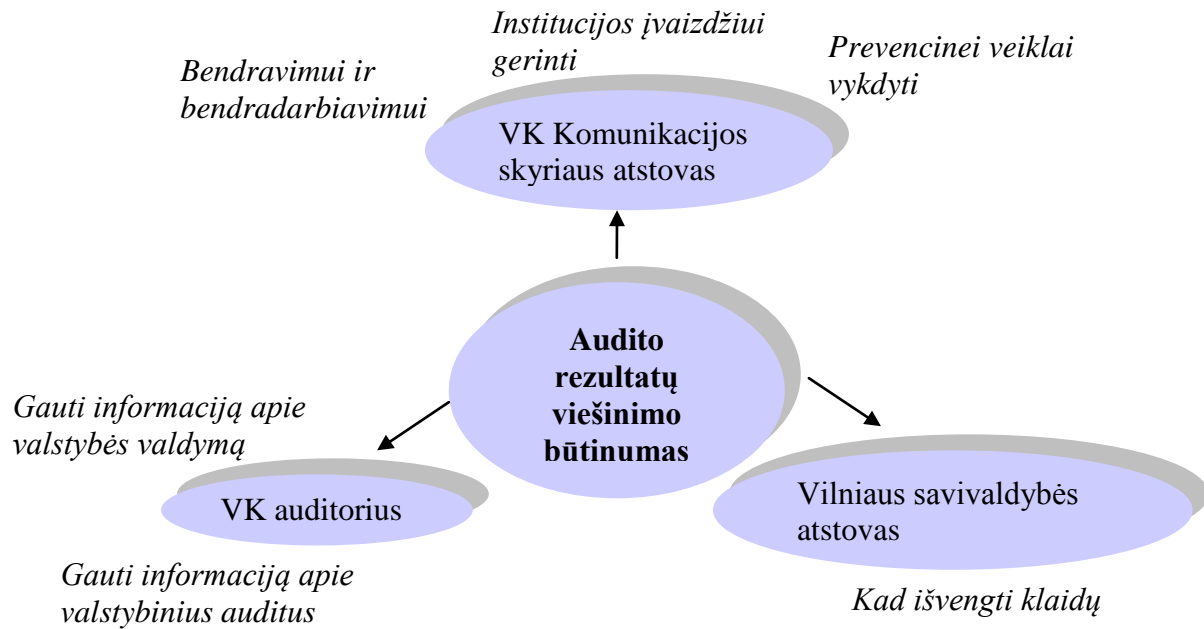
Institucijos įvaizdžiui gerinti

Bendravimui ir bendradarbiavimui

Prevencinei veiklai vykdyti

VK Komunikacijos skyriaus atstovas

Audito rezultatų viešinimo būtinumas

Gauti informaciją apie valstybės valdymą

VK auditorius

Gauti informaciją apie valstybinius auditus

Vilniaus savivaldybės atstovas

Kad išvengti klaidų